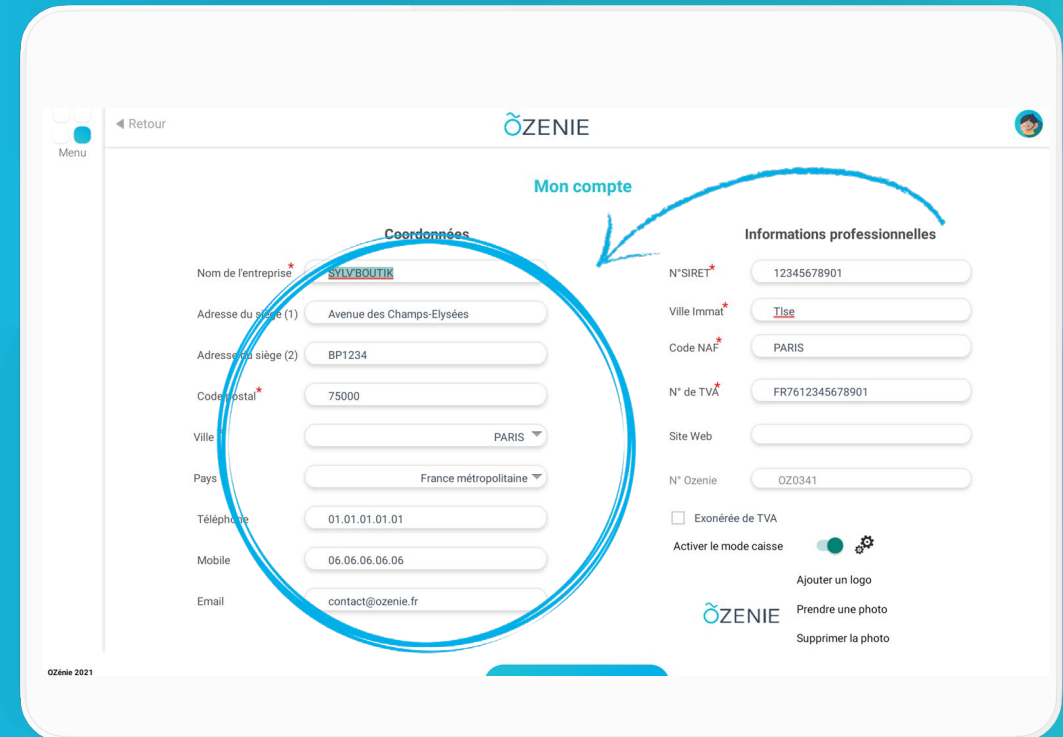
Menu

◀ Retour

ÕZENIE

Mon compte

Coordonnées

Nom de l'entreprise* SYLV'BOUTIK

Adresse du siège (1) Avenue des Champs-Elysées

Adresse du siège (2) BP1234

Code postal* 75000

Ville PARIS

Pays France métropolitaine

Téléphone 01.01.01.01.01

Mobile 06.06.06.06.06

Email contact@ozenie.fr

Informations professionnelles

N°SIRET* 12345678901

Ville Immat* Tlse

Code NAF* PARIS

N° de TVA* FR7612345678901

Site Web

N° Ozenie OZ0341

Exonérée de TVA

Activer le mode caisse

Ajouter un logo

ÕZENIE

Prendre une photo

Supprimer la photo

OZénie 2021